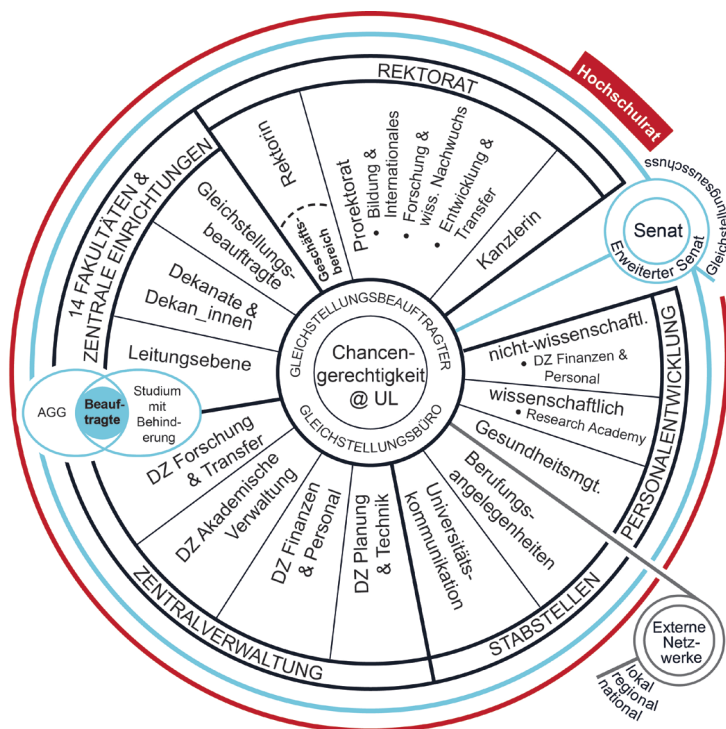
Hochschulrat

REKTORAT

Rektorin

Geschäftsbereich

Prorektorat
• Bildung & Internationales
• Forschung & wiss. Nachwuchs
• Entwicklung & Transfer

Kanzlerin

Gleichstellungsausschuss

Senat
Erweiterter Senat

14 FAKULTÄTEN & ZENTRALE EINRICHTUNGEN

Gleichstellungsbeauftragte

Dekanate & Dekan_innen

Leitungsebene

AGG

Beauftragte

Studium mit Behinderung

GLEICHSTELLUNGSBEAUFTRAGTER

Chancengerechtigkeit @ UL

GLEICHSTELLUNGSBÜRO

PERSONALENTWICKLUNG

nicht-wissenschaftl.
• DZ Finanzen & Personal

wissenschaftlich
• Research Academy

Gesundheitsmgt.

DZ Forschung & Transfer

DZ Akademische Verwaltung

DZ Finanzen & Personal

DZ Planung & Technik

Universitätskommunikation

Berufungsangelegenheiten

ZENTRALVERWALTUNG

STABSTELLEN

Externe Netzwerke

lokal
regional
national